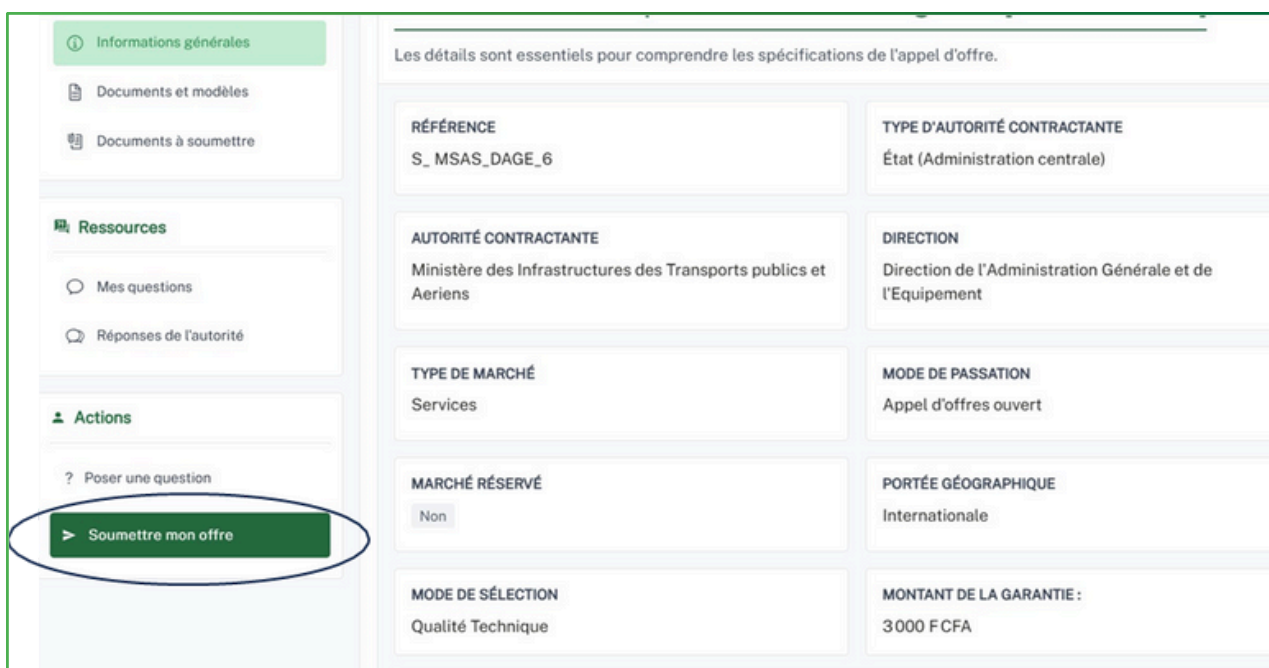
Informations générales

Documents et modèles

Documents à soumettre

Ressources

Mes questions

Réponses de l'autorité

Actions

? Poser une question

Soumettre mon offre

Les détails sont essentiels pour comprendre les spécifications de l'appel d'offre.

RÉFÉRENCE
S_ MSAS_DAGE_6

TYPE D'AUTORITÉ CONTRACTANTE
État (Administration centrale)

AUTORITÉ CONTRACTANTE
Ministère des Infrastructures des Transports publics et Aeriens

DIRECTION
Direction de l'Administration Générale et de l'Equipement

TYPE DE MARCHÉ
Services

MODE DE PASSATION
Appel d'offres ouvert

MARCHÉ RÉSERVÉ
Non

PORTÉE GÉOGRAPHIQUE
Internationale

MODE DE SÉLECTION
Qualité Technique

MONTANT DE LA GARANTIE :
3000 FCFA